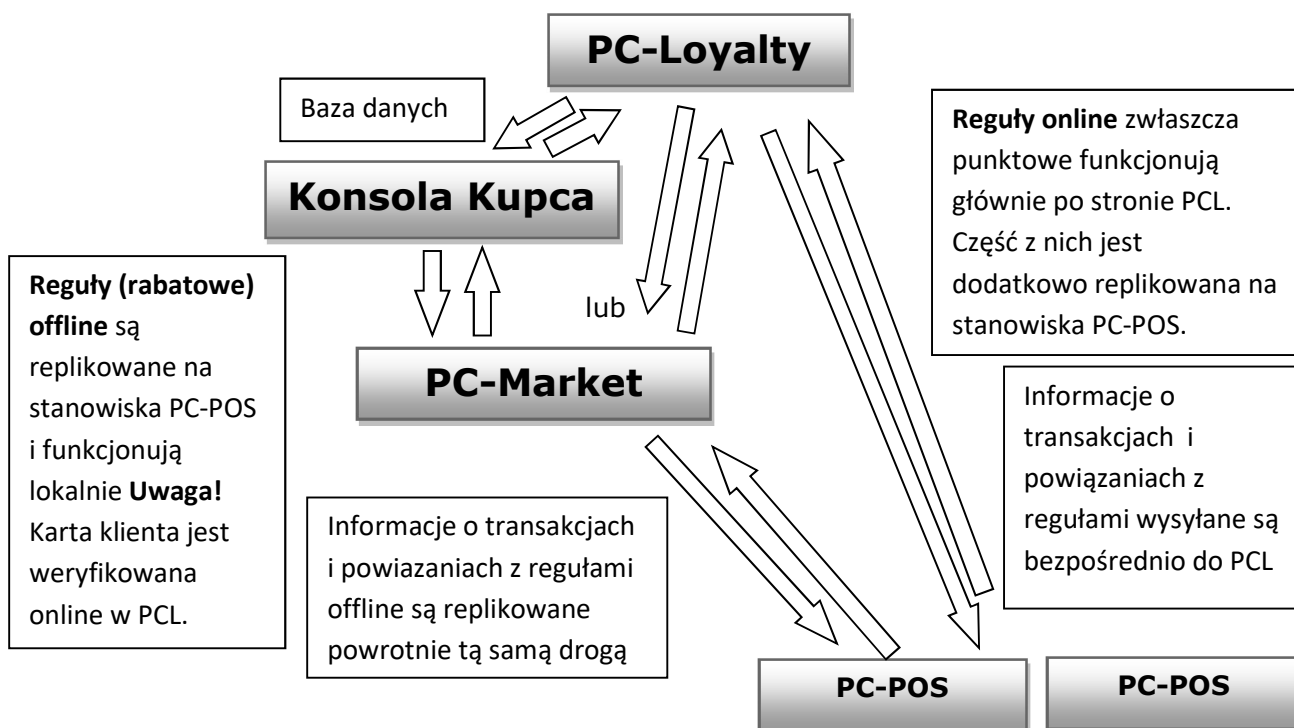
PC-Loyalty

Baza danych

Konsola Kupca

**Reguły online** zwłaszcza punktowe funkcjonują głównie po stronie PCL. Część z nich jest dodatkowo replikowana na stanowiska PC-POS.

**Reguły (rabatowe) offline** są replikowane na stanowiska PC-POS i funkcjonują lokalnie **Uwaga!** Karta klienta jest weryfikowana online w PCL.

lub

PC-Market

Informacje o transakcjach i powiązaniach z regułami wysyłane są bezpośrednio do PCL

Informacje o transakcjach i powiazaniach z regułami offline są replikowane powrotnie tą samą drogą

PC-POS

PC-POS